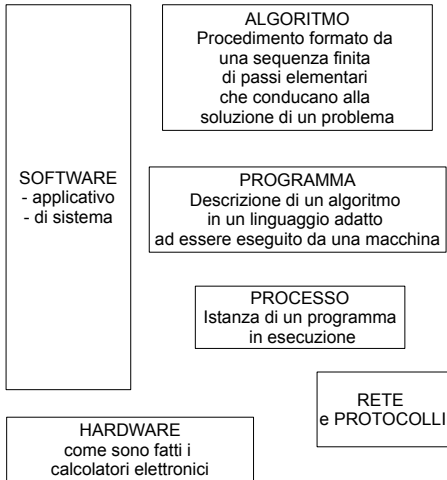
SOFTWARE
- applicativo
- di sistema

ALGORITMO
Procedimento formato da una sequenza finita di passi elementari che conducano alla soluzione di un problema

PROGRAMMA
Descrizione di un algoritmo in un linguaggio adatto ad essere eseguito da una macchina

PROCESSO
Istanza di un programma in esecuzione

RETE
e PROTOCOLLI

HARDWARE
come sono fatti i calcolatori elettronici